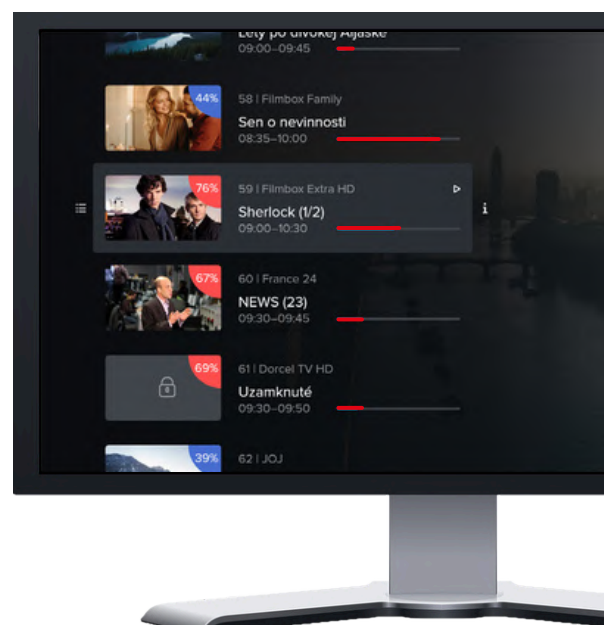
Lety po divokej Aljaške
09:00–09:45

44%
58 | Filmbox Family
Sen o nevinnosti
08:35–10:00

76%
59 | Filmbox Extra HD
Sherlock (1/2)
09:00–10:30

67%
60 | France 24
NEWS (23)
09:30–09:45

69%
61 | Dorcel TV HD
Uzamknuté
09:30–09:50

39%
62 | JOJ